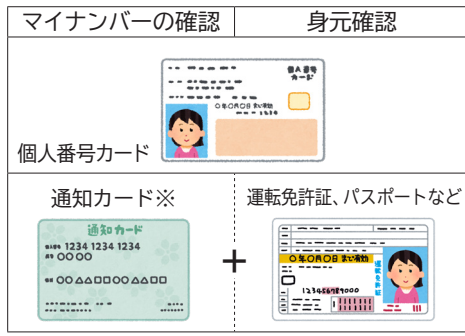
| マイナンバーの確認 | 身元確認 |
|---|---|
| 個人番号カード | |
| 通知カード※ | 運転免許証、パスポートなど |

個人番号カード

○年○月○日 まで有効

通知カード

1234 1234 1234

○○○○

○○△△□□○○△△□□

+

○年○月○日 まで有効

運転免許証

123456789000